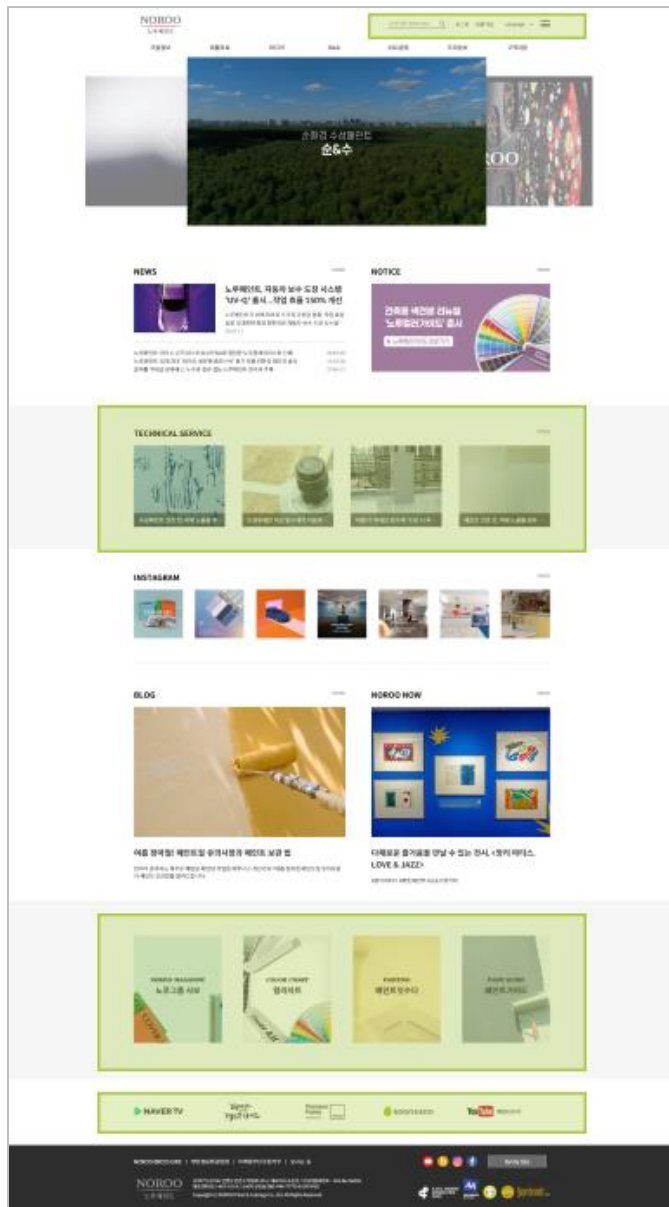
NOROO
노루페인트

친환경 수성페인트
순&수

NEWS

노루페인트, 자동차 보수 도장 시스템 'UV-Q' 출시…작업 효율 150% 개선

NOTICE

건축용 색견본 리뉴얼
'노루컬러가이드' 출시

TECHNICAL SERVICE

INSTAGRAM

BLOG

여름 장마철! 페인트칠 유의사항과 페인트 보관 법

NOROO NOW

다채로운 즐거움을 만날 수 있는 전시, <앙리 마티스, LOVE & JAZZ>

노루그룹 사보

컬러피트

페인트잇수다

페인트가이드

NAVER TV

NOROO
노루페인트